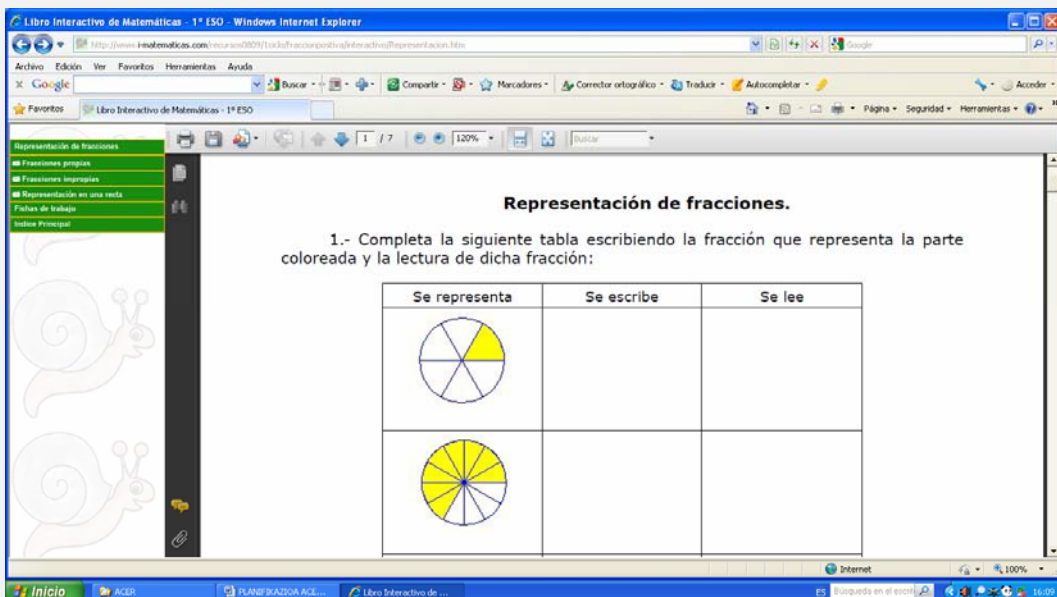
Libro Interactivo de Matemáticas - 1º ESO - Windows Internet Explorer

http://www.i-matematicas.com/recursos0809/1ciclo/fraccionpositiva/interactivo/Representacion.htm

Google

Archivo Edición Ver Favoritos Herramientas Ayuda

Google Buscar Compartir Marcadores Corrector ortográfico Traducir Autocompletar Acceder

Favoritos Libro Interactivo de Matemáticas - 1º ESO

Página Seguridad Herramientas

Representación de fracciones
Fracciones propias
Fracciones impropias
Representación en una recta
Fichas de trabajo
Indice Principal

1 / 7 120% Buscar

Representación de fracciones.

1.- Completa la siguiente tabla escribiendo la fracción que representa la parte coloreada y la lectura de dicha fracción:

| Se representa | Se escribe | Se lee |
|---|---|---|
| | | |
| | | |

Internet 100%

Inicio ACER PLANIFIKAZIOA ACE... Libro Interactivo de ... ES Búsqueda en el escrit 16:09